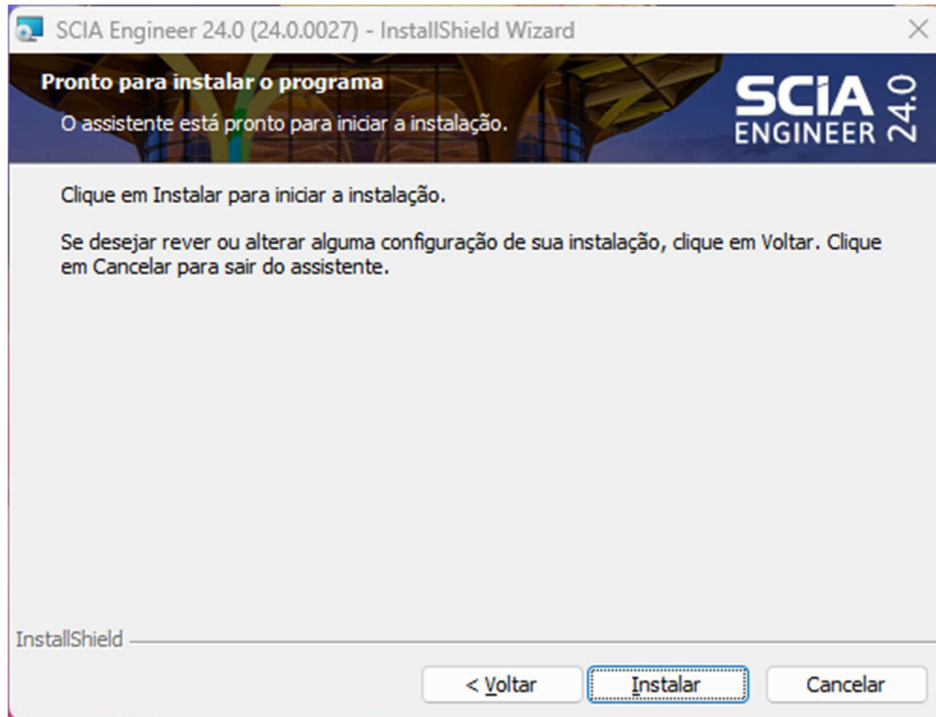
SCIA Engineer 24.0 (24.0.0027) - InstallShield Wizard

×

Pronto para instalar o programa

O assistente está pronto para iniciar a instalação.

SCIA ENGINEER 24.0

Clique em Instalar para iniciar a instalação.

Se desejar rever ou alterar alguma configuração de sua instalação, clique em Voltar. Clique em Cancelar para sair do assistente.

InstallShield

< Voltar

Instalar

Cancelar